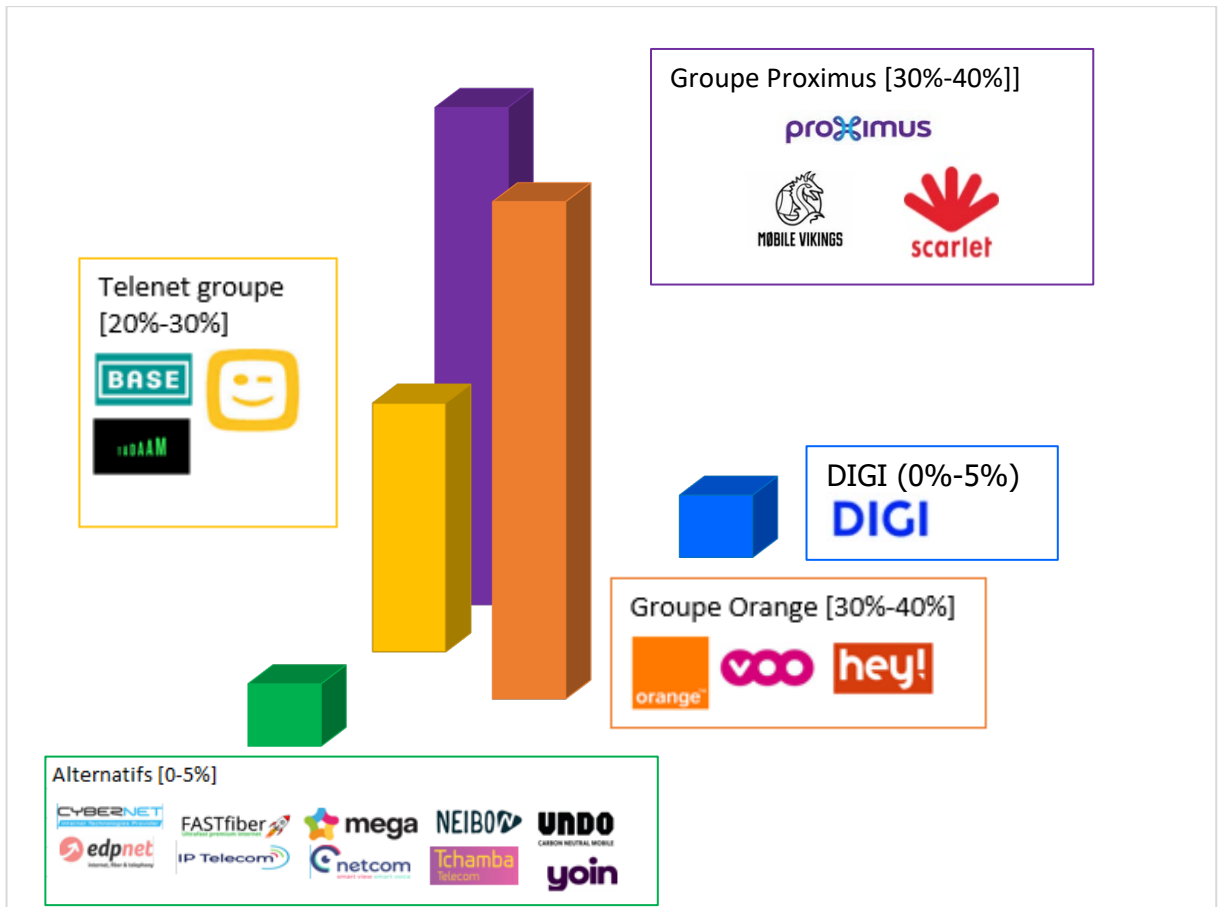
Groupe Proximus [30%-40%]]

proximus

MOBILE VIKINGS

scarlet

Telenet groupe [20%-30%]

BASE

TADAAM

DIGI (0%-5%)

DIGI

Groupe Orange [30%-40%]

orange

VOO

hey!

Alternatifs [0-5%]

CYBERNET

FASTfiber

mega

NEIBO

UNDO

edpnet

IP Telecom

netcom

Tchamba Telecom

yoin